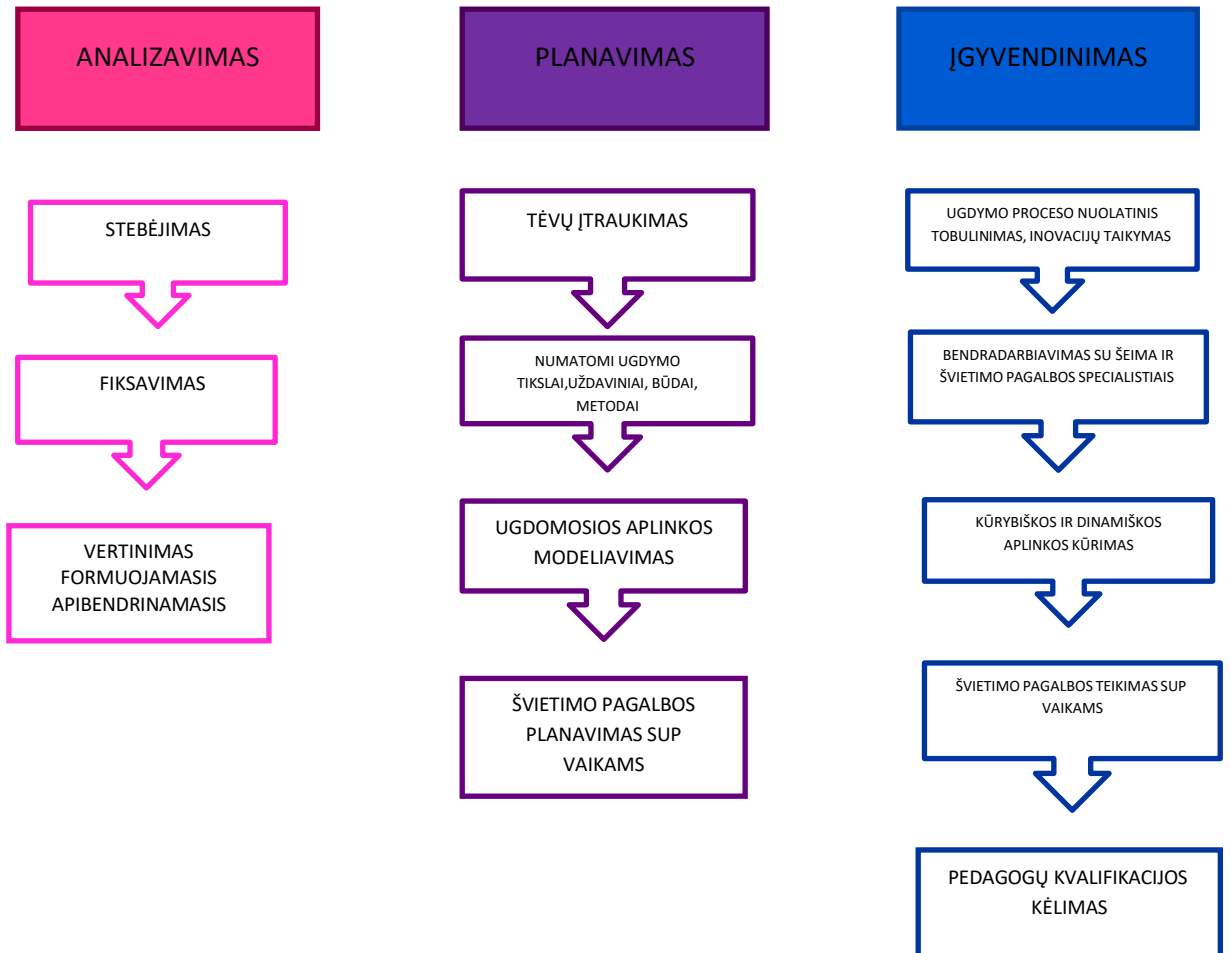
ANALIZAVIMAS

STEBĖJIMAS

FIKSAVIMAS

VERTINIMAS FORMUOJAMASIS APIBENDRINAMASIS

PLANAVIMAS

TĖVŲ ĮTRAUKIMAS

NUMATOMI UGDYMO TIKSLAI,UŽDAVINIAI, BŪDAI, METODAI

UGDOMOSIOS APLINKOS MODELIAVIMAS

ŠVIETIMO PAGALBOS PLANAVIMAS SUP VAIKAMS

ĮGYVENDINIMAS

UGDYMO PROCESO NUOLATINIS TOBULINIMAS, INOVACIJŲ TAIKYMAS

BENDRADARBIAVIMAS SU ŠEIMA IR ŠVIETIMO PAGALBOS SPECIALISTIAIS

KŪRYBIŠKOS IR DINAMIŠKOS APLINKOS KŪRIMAS

ŠVIETIMO PAGALBOS TEIKIMAS SUP VAIKAMS

PEDAGOGŲ KVALIFIKACIJOS KĖLIMAS